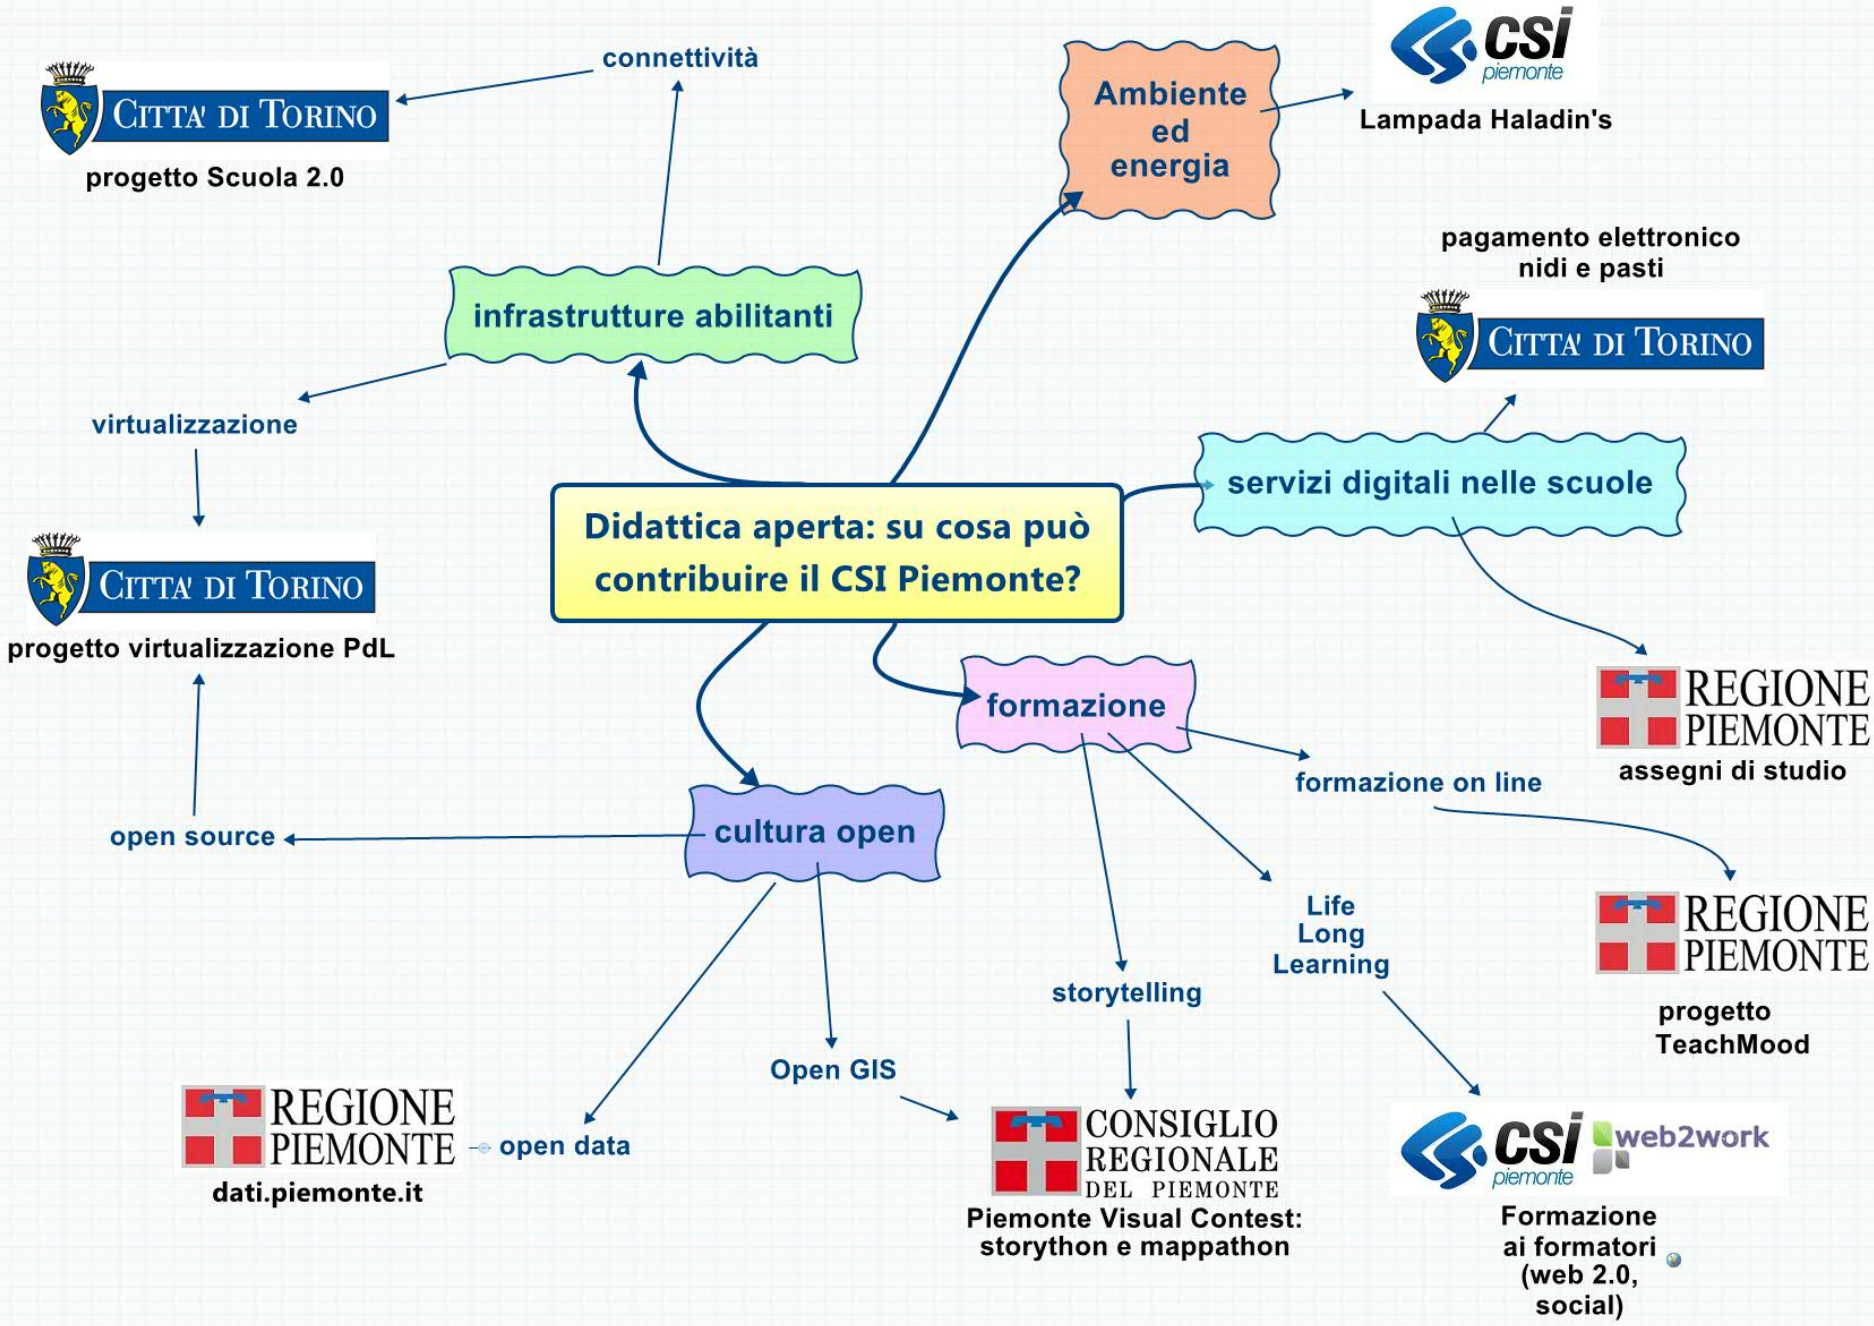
Didattica aperta: su cosa può contribuire il CSI Piemonte?

infrastrutture abilitanti

connettività

CITTA' DI TORINO
progetto Scuola 2.0

virtualizzazione

CITTA' DI TORINO
progetto virtualizzazione PdL

Ambiente ed energia

csi piemonte
Lampada Haladin's

pagamento elettronico nidi e pasti

CITTA' DI TORINO

servizi digitali nelle scuole

REGIONE PIEMONTE
assegni di studio

formazione

formazione on line

REGIONE PIEMONTE
progetto TeachMood

Life Long Learning

csi piemonte web2work
Formazione ai formatori (web 2.0, social)

storytelling

CONSIGLIO REGIONALE DEL PIEMONTE
Piemonte Visual Contest: storython e mappathon

cultura open

open source

Open GIS

open data

REGIONE PIEMONTE
dati.piemonte.it